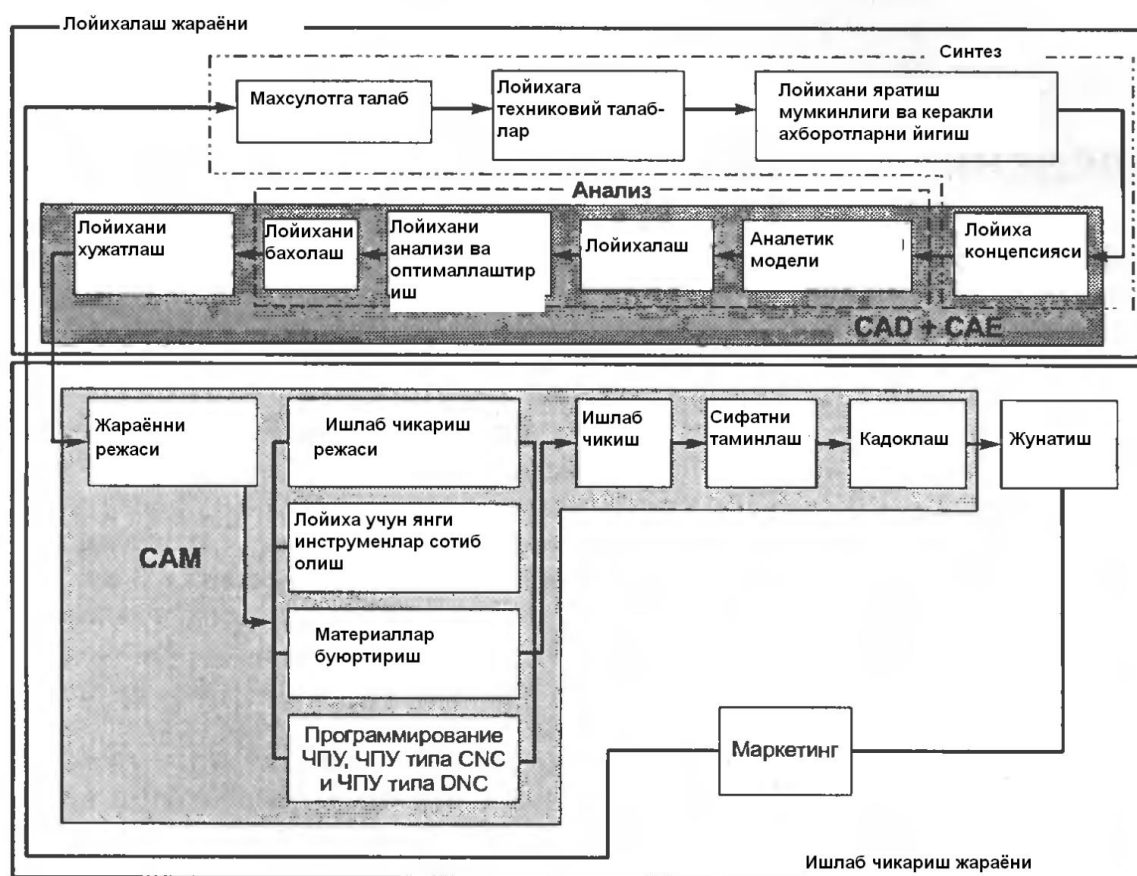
Лойихалаш жараёни

Синтез

Махсулотга талаб

Лойихага техниковий талаблар

Лойихани яратиш мумкинлиги ва керакли ахборотларни йигиш

Анализ

Лойихани хужатлаш

Лойихани бахолаш

Лойихани анализи ва оптималлаштириш

Лойихалаш

Аналетик модели

Лойиха концепсияси

CAD + CAE

Жараённи режаси

Ишлаб чикариш режаси

Лойиха учун янги инструменлар сотиб олиш

Материаллар буюртириш

Программирование ЧПУ, ЧПУ типа CNC и ЧПУ типа DNC

CAM

Ишлаб чикиш

Сифатни таминлаш

Кадоклаш

Жунатиш

Маркетинг

Ишлаб чикариш жараёни